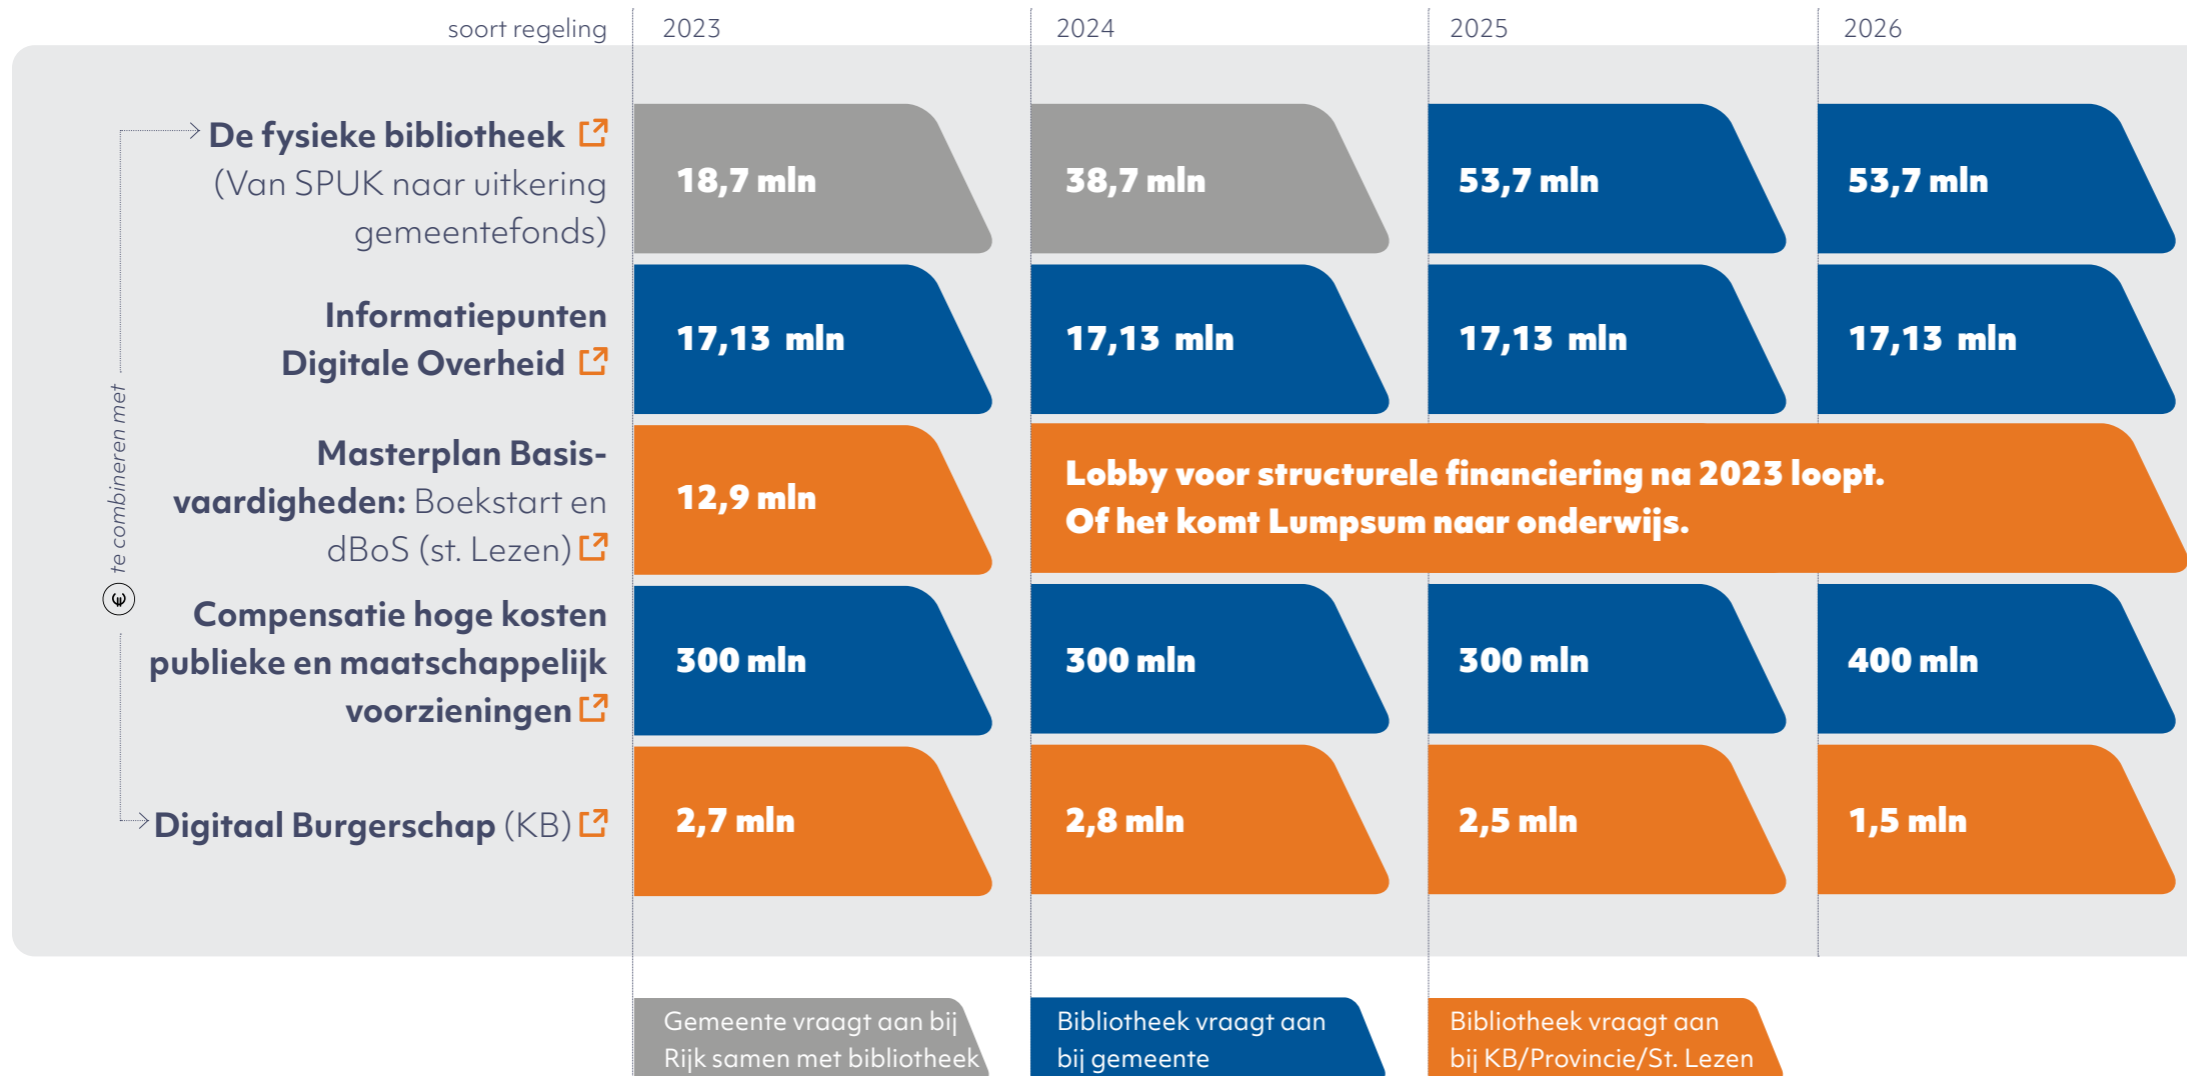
| soort regeling | 2023 | 2024 | 2025 | 2026 |
|---|---|---|---|---|
| **De fysieke bibliotheek** (Van SPUK naar uitkering gemeentefonds) | 18,7 mln | 38,7 mln | 53,7 mln | 53,7 mln |
| **Informatiepunten Digitale Overheid** | 17,13 mln | 17,13 mln | 17,13 mln | 17,13 mln |
| **Masterplan Basis-vaardigheden:** Boekstart en dBoS (st. Lezen) | 12,9 mln | Lobby voor structurele financiering na 2023 loopt. Of het komt Lumpsum naar onderwijs. | | |
| **Compensatie hoge kosten publieke en maatschappelijk voorzieningen** | 300 mln | 300 mln | 300 mln | 400 mln |
| **Digitaal Burgerschap** (KB) | 2,7 mln | 2,8 mln | 2,5 mln | 1,5 mln |

te combineren met

Gemeente vraagt aan bij Rijk samen met bibliotheek

Bibliotheek vraagt aan bij gemeente

Bibliotheek vraagt aan bij KB/Provincie/St. Lezen